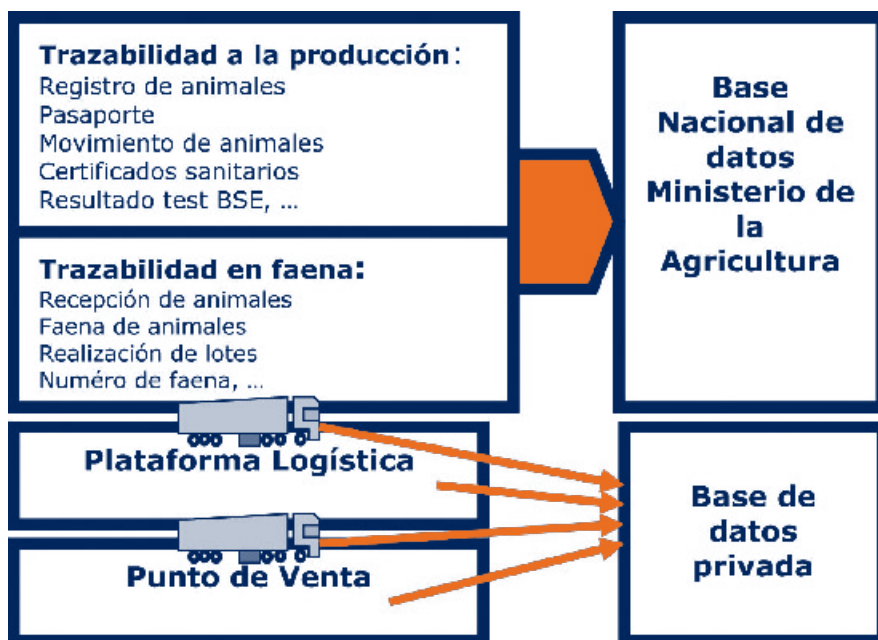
Trazabilidad a la producción:
Registro de animales
Pasaporte
Movimiento de animales
Certificados sanitarios
Resultado test BSE, ...

Trazabilidad en faena:
Recepción de animales
Faena de animales
Realización de lotes
Número de faena, ...

Base Nacional de datos Ministerio de la Agricultura

Plataforma Logística

Punto de Venta

Base de datos privada